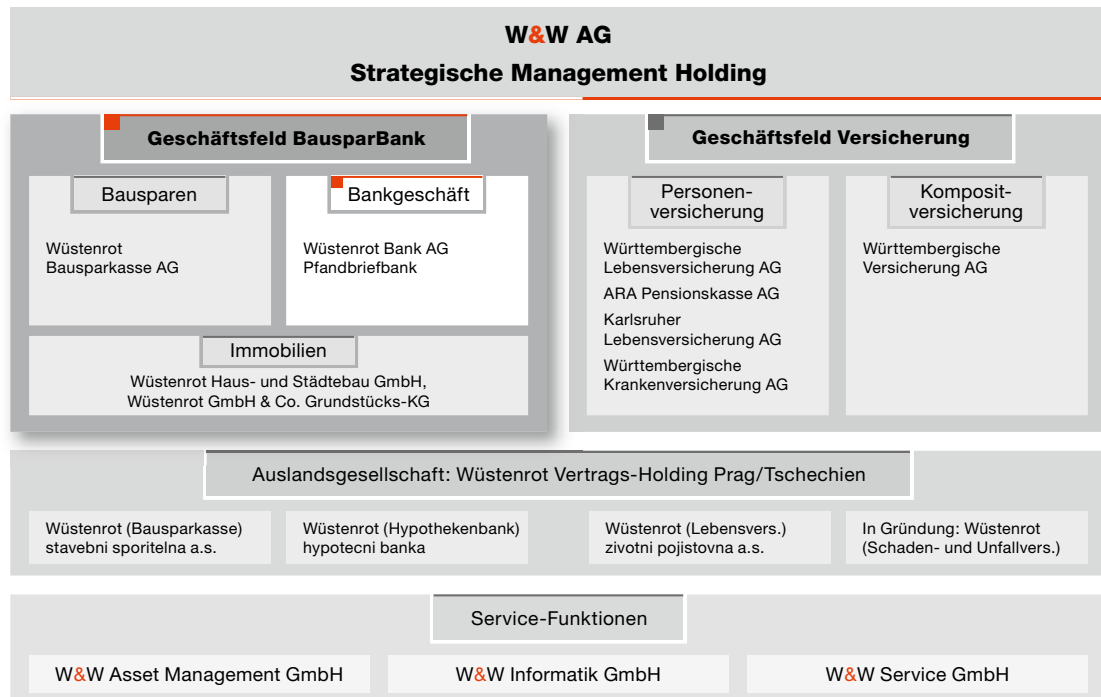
W&W AG
Strategische Management Holding

Geschäftsfeld BausparBank

Bausparen

Wüstenrot Bausparkasse AG

Bankgeschäft

Wüstenrot Bank AG Pfandbriefbank

Immobilien

Wüstenrot Haus- und Städtebau GmbH, Wüstenrot GmbH & Co. Grundstücks-KG

Geschäftsfeld Versicherung

Personenversicherung

Württembergische Lebensversicherung AG

ARA Pensionskasse AG

Karlsruher Lebensversicherung AG

Württembergische Krankenversicherung AG

Kompositversicherung

Württembergische Versicherung AG

Auslandsgesellschaft: Wüstenrot Vertrags-Holding Prag/Tschechien

Wüstenrot (Bausparkasse) stavebni sporitelna a.s.

Wüstenrot (Hypothekenbank) hypotecni banka

Wüstenrot (Lebensvers.) zivotni pojistovna a.s.

In Gründung: Wüstenrot (Schaden- und Unfallvers.)

Service-Funktionen

W&W Asset Management GmbH

W&W Informatik GmbH

W&W Service GmbH